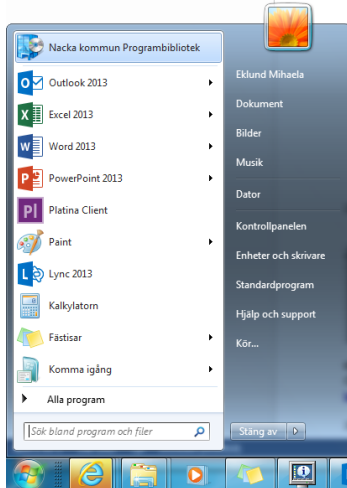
Nacka kommun Programbibliotek
Outlook 2013
Excel 2013
Word 2013
PowerPoint 2013
Platina Client
Paint
Lync 2013
Kalkylatorn
Fästisar
Komma igång
Alla program
Sök bland program och filer

Eklund Mihaela
Dokument
Bilder
Musik
Dator
Kontrollpanelen
Enheter och skrivare
Standardprogram
Hjälp och support
Kör...
Stäng av